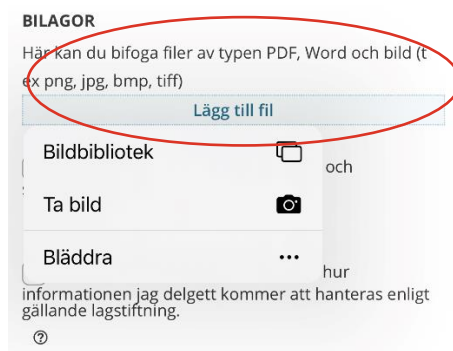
BILAGOR

Här kan du bifoga filer av typen PDF, Word och bild (t ex png, jpg, bmp, tiff)

Lägg till fil

Bildbibliotek

Ta bild

Bläddra

och

hur informationen jag delgett kommer att hanteras enligt gällande lagstiftning.